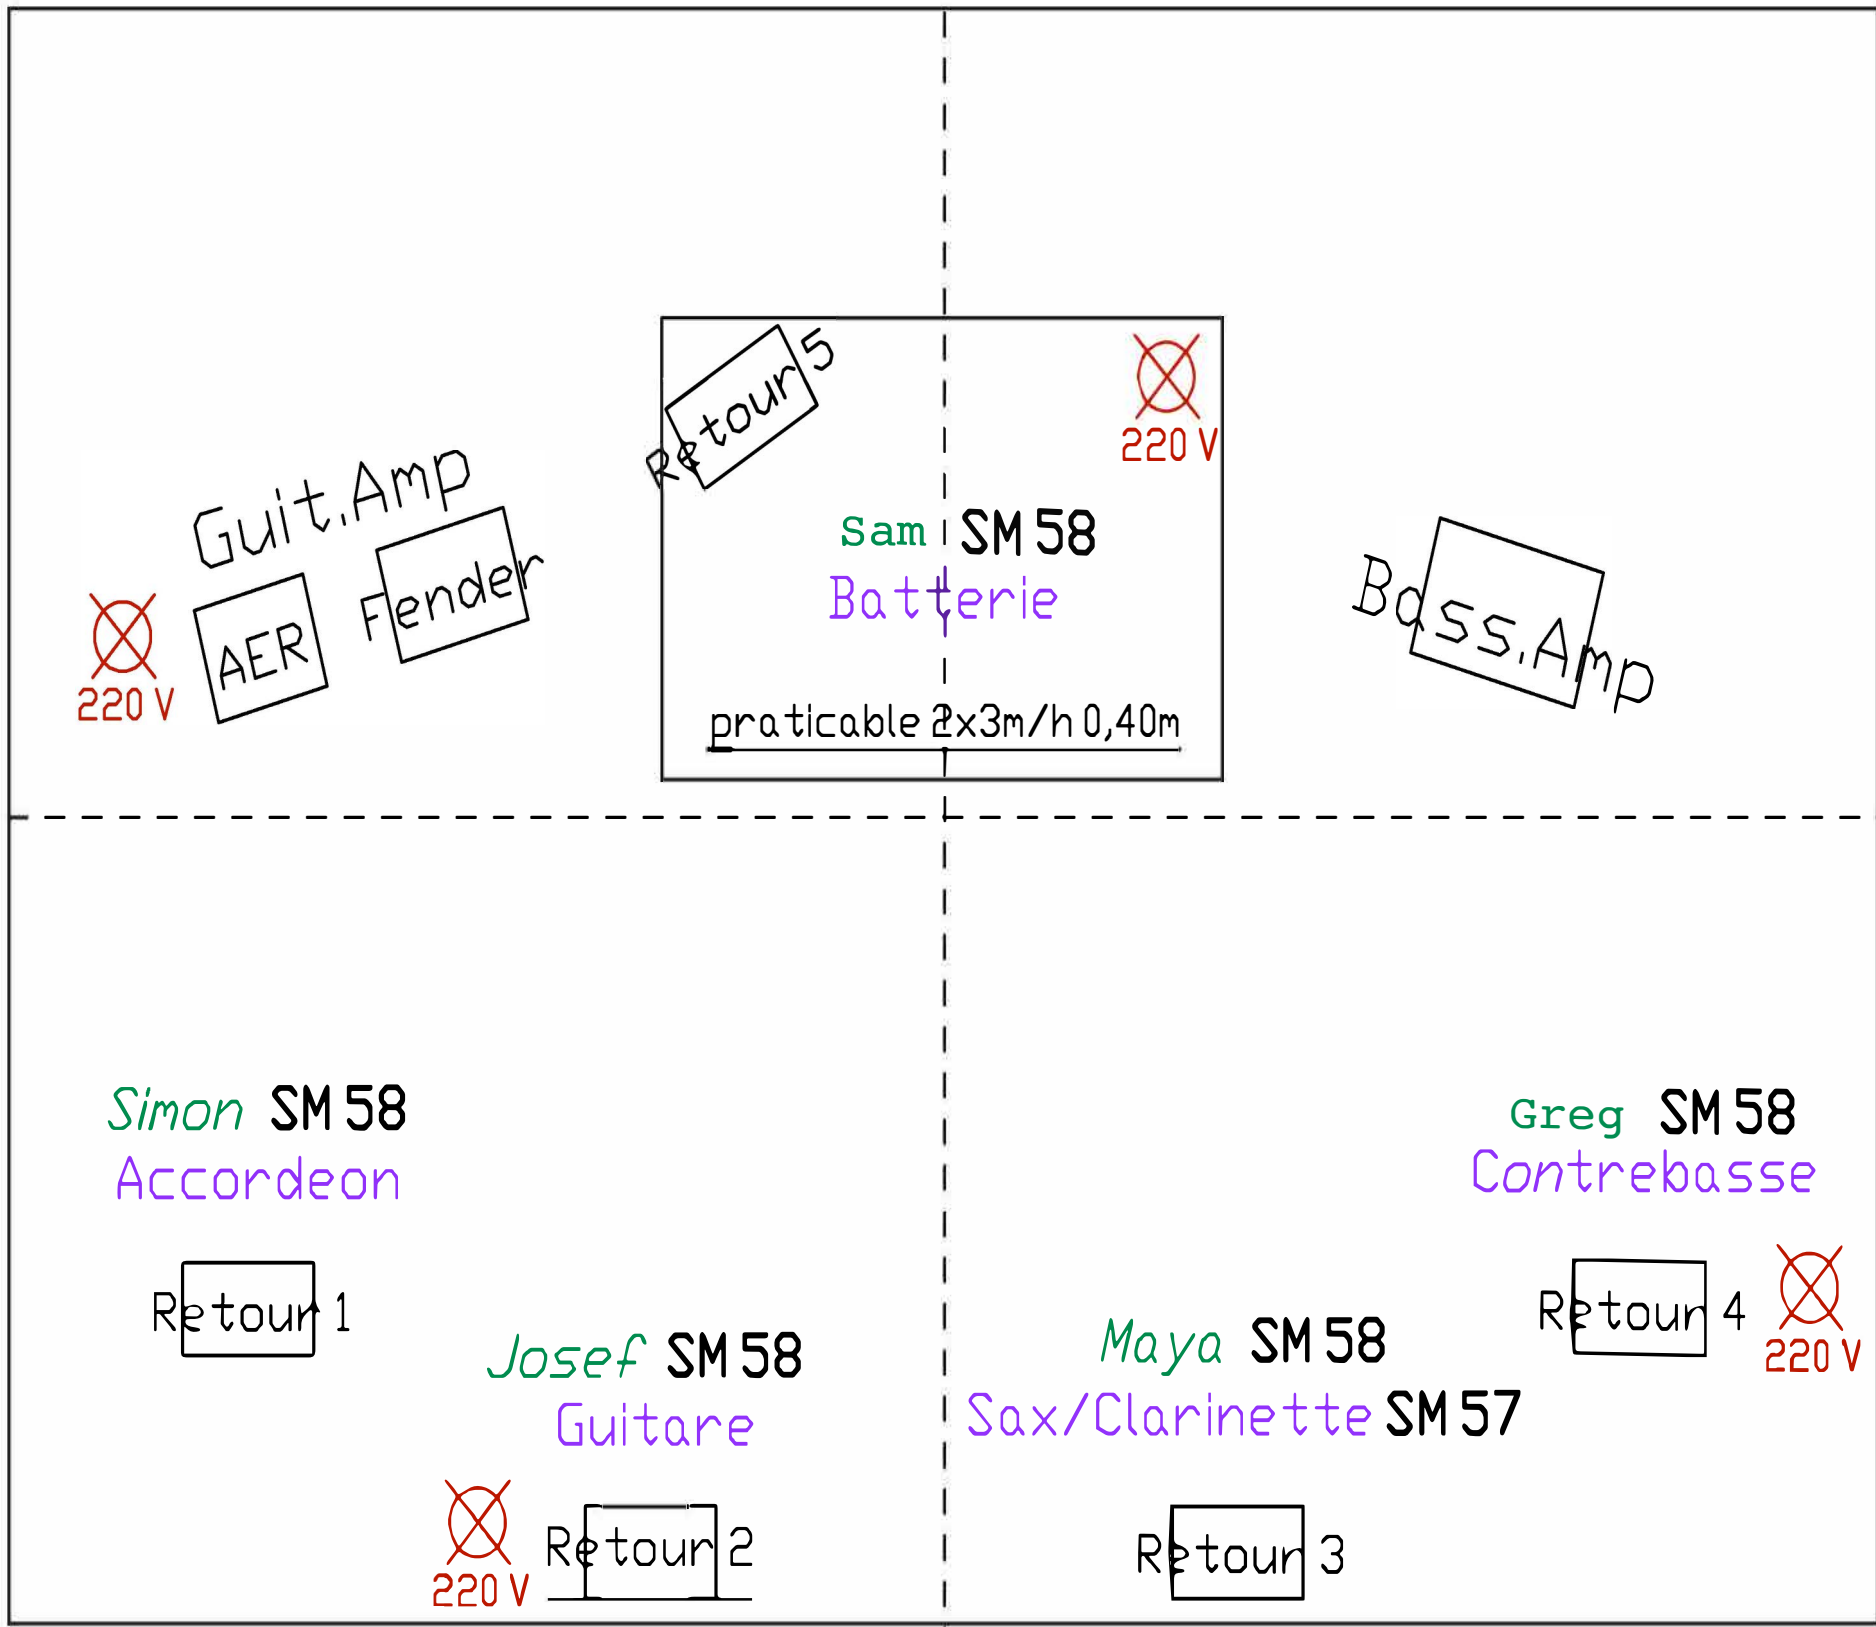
Guit.Amp

220 V

AER

Fender

Retour 5

220 V

Sam SM 58

Batterie

praticable 2x3m/h 0,40m

Bass.Amp

Simon SM 58

Accordeon

Retour 1

Josef SM 58

Guitare

220 V

Retour 2

Greg SM 58

Contrebasse

Retour 4

220 V

Maya SM 58

Sax/Clarinette SM 57

Retour 3